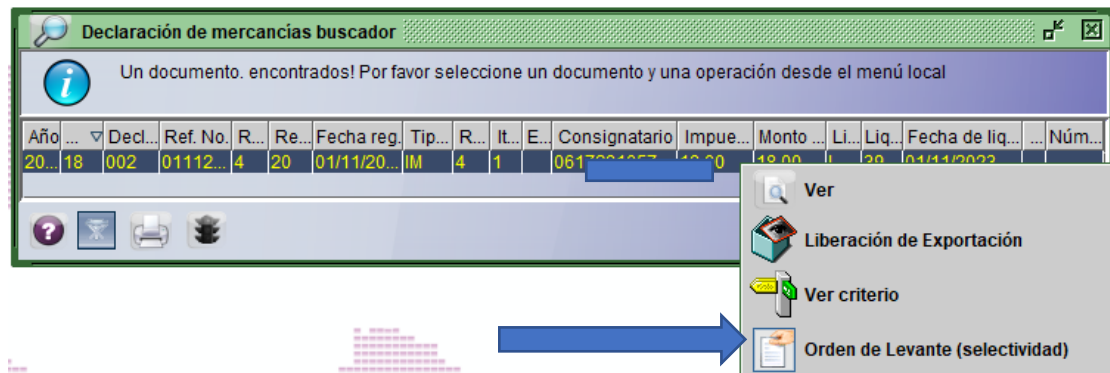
Declaración de mercancías buscador

Un documento. encontrados! Por favor seleccione un documento y una operación desde el menú local

| Año | ... | Decl... | Ref. No. | R... | Re... | Fecha reg. | Tip... | R... | It... | E... | Consignatario | Impue... | Monto ... | Li... | Liq... | Fecha de liq... | ... | Núm... |
|---|---|---|---|---|---|---|---|---|---|---|---|---|---|---|---|---|---|---|
| 20... | 18 | 002 | 01112... | 4 | 20 | 01/11/20... | IM | 4 | 1 | | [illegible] | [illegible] | 18.00 | L | 39 | 01/11/2023 | | |

Ver
Liberación de Exportación
Ver criterio
Orden de Levante (selectividad)